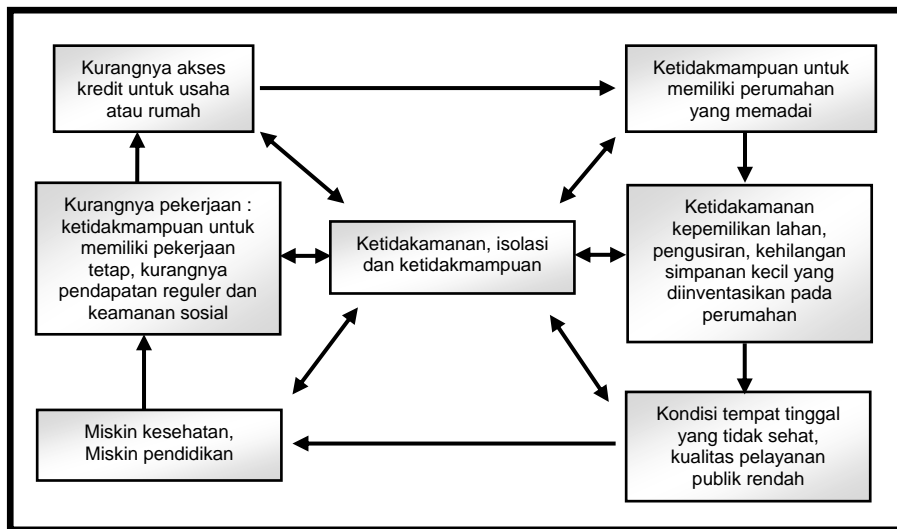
Kurangnya akses kredit untuk usaha atau rumah

Ketidakmampuan untuk memiliki perumahan yang memadai

Kurangnya pekerjaan : ketidakmampuan untuk memiliki pekerjaan tetap, kurangnya pendapatan reguler dan keamanan sosial

Ketidakamanan, isolasi dan ketidakmampuan

Ketidakamanan kepemilikan lahan, pengusiran, kehilangan simpanan kecil yang diinventasikan pada perumahan

Miskin kesehatan, Miskin pendidikan

Kondisi tempat tinggal yang tidak sehat, kualitas pelayanan publik rendah